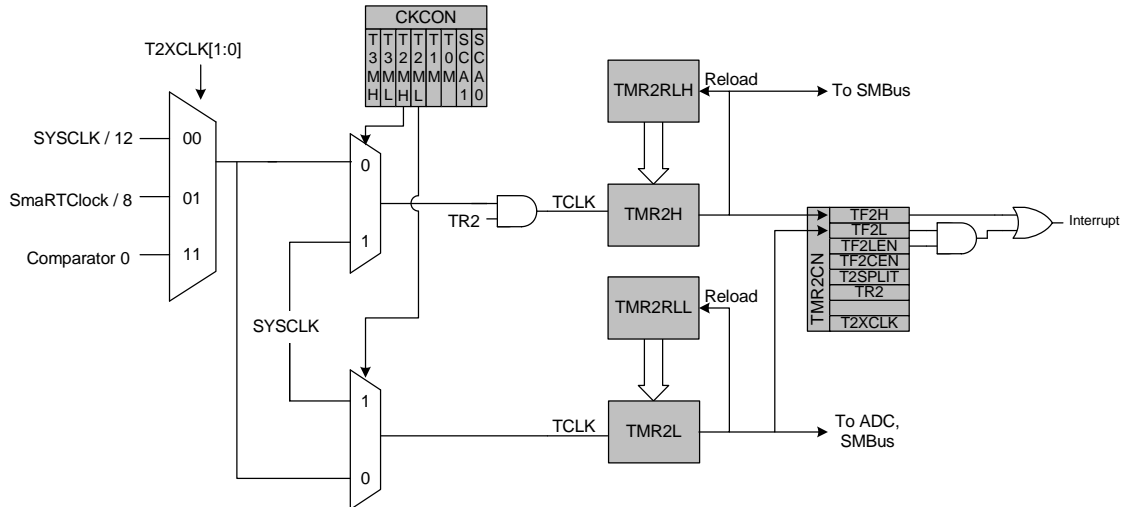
CKCON

T3MH
T3ML
T2MH
T2ML
T1M
T0M
SCA1
SCA0

T2XCLK[1:0]

SYSCLK / 12
SmaRTClock / 8
Comparator 0

00
01
11

0
1

SYSCLK

1
0

TR2

TCLK

TCLK

TMR2RLH
Reload
To SMBus

TMR2H

TMR2RLL
Reload

TMR2L

To ADC, SMBus

TMR2CN
TF2H
TF2L
TF2LEN
TF2CEN
T2SPLIT
TR2

T2XCLK

Interrupt